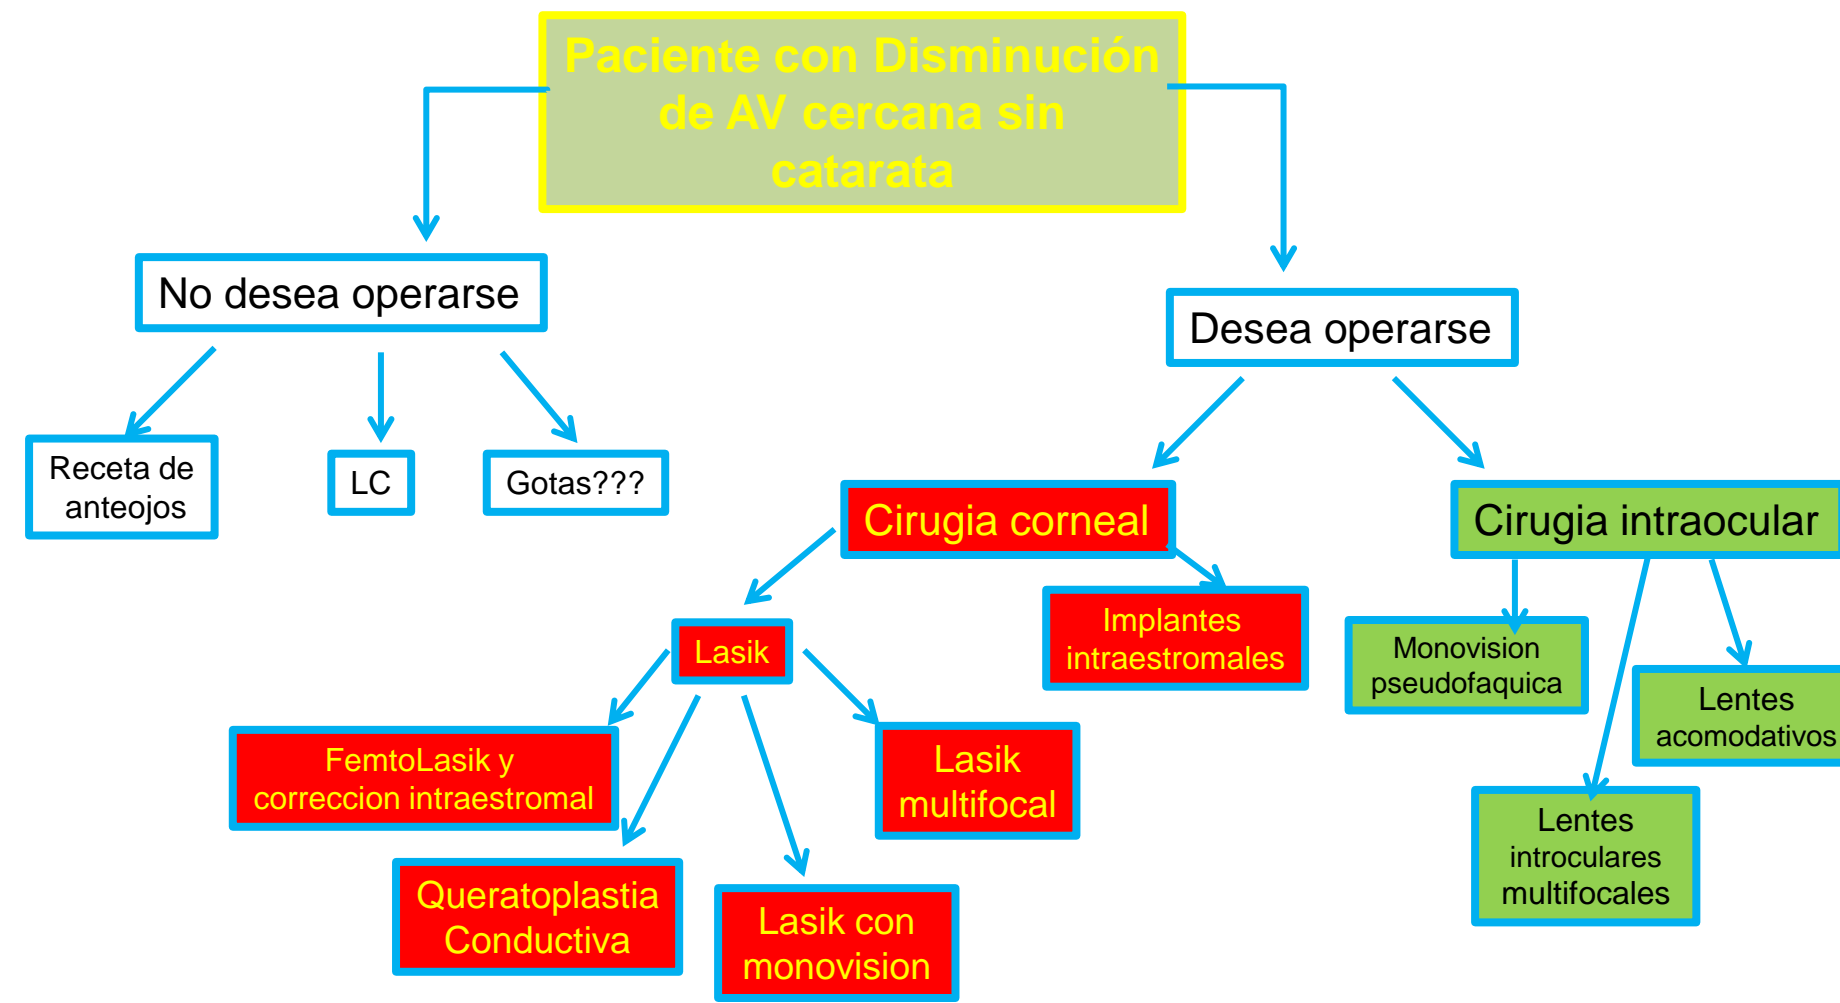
Paciente con Disminución de AV cercana sin catarata

No desea operarse

Receta de anteojos

LC

Gotas???

Desea operarse

Cirugia corneal

Cirugia intraocular

Lasik

Implantes intraestromales

Monovision pseudofaquica

Lentes acomodativos

FemtoLasik y correccion intraestromal

Lasik multifocal

Lentes introculares multifocales

Queratoplastia Conductiva

Lasik con monovision